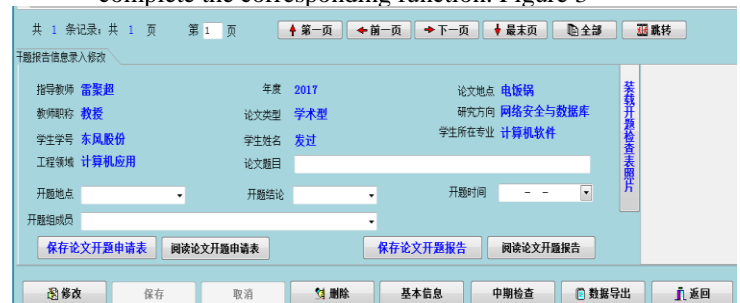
complete the corresponding function. Figure 5

共 1 条记录，共 1 页 第 1 页 第一页 前一页 下一页 最末页 全部 跳转

开题报告信息录入修改

指导教师 雷聚超
年度 2017
论文地点 电饭锅
教师职称 教授
论文类型 学术型
研究方向 网络安全与数据库
学生学号 东风股份
学生姓名 发过
学生所在专业 计算机软件
工程领域 计算机应用
论文题目
开题地点
开题结论
开题时间 - -
开题组成员
保存论文开题申请表
阅读论文开题申请表
保存论文开题报告
阅读论文开题报告
装载开题检查表照片

修改 保存 取消 删除 基本信息 中期检查 数据导出 返回